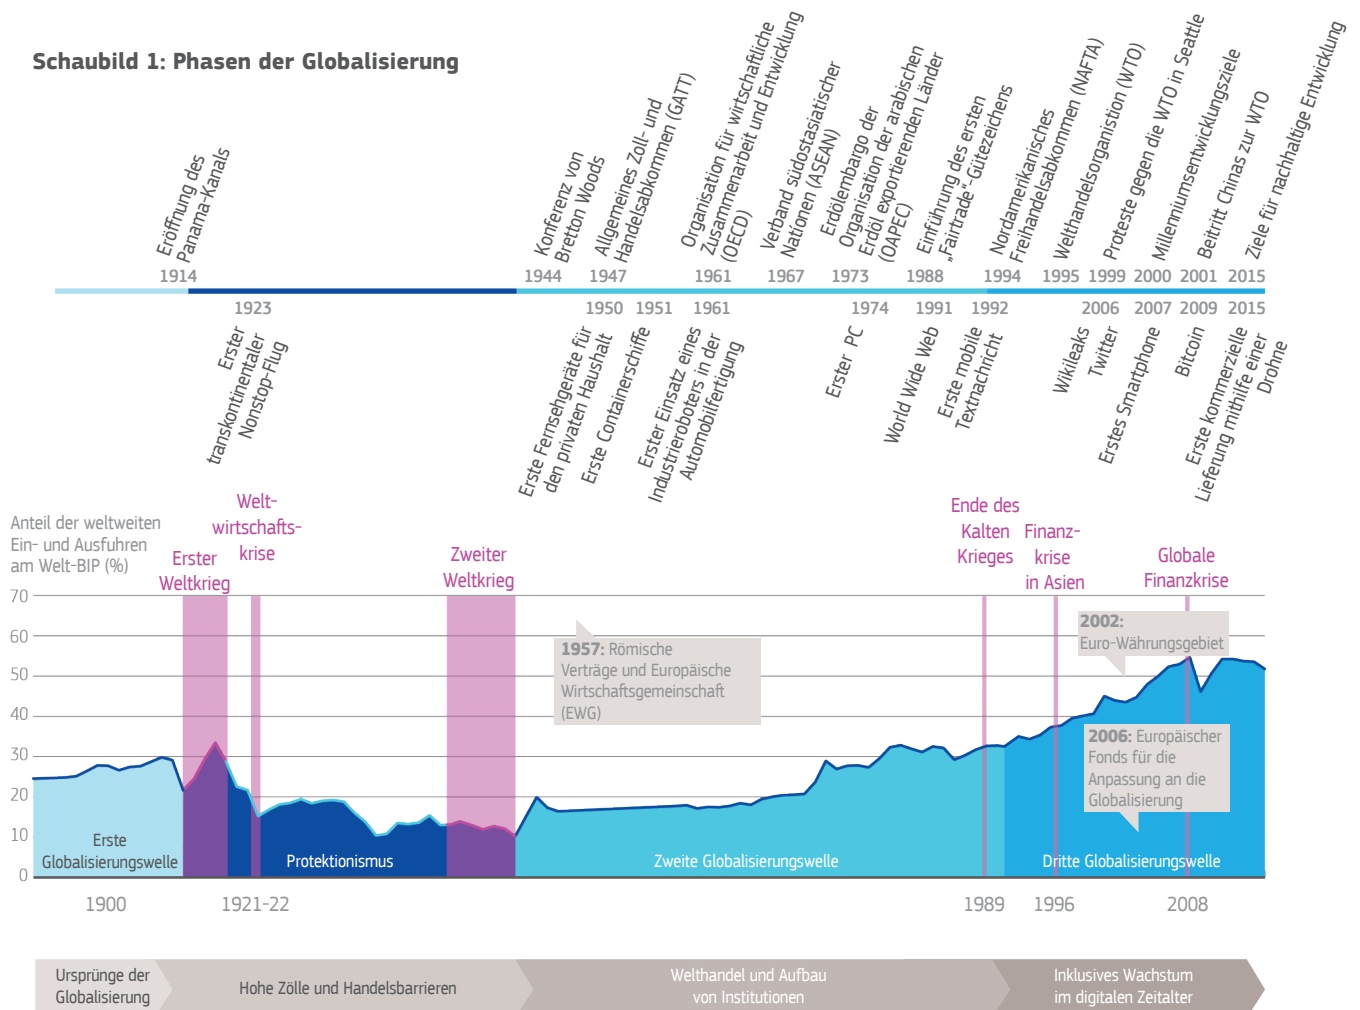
Schaubild 1: Phasen der Globalisierung

Eröffnung des Panama-Kanals
1914

Konferenz von Bretton Woods
1944

Allgemeines Zoll- und Handelsabkommen (GATT)
1947

Organisation für wirtschaftliche Zusammenarbeit und Entwicklung (OECD)
1961

Verband südostasiatischer Nationen (ASEAN)
1967

Erdölembargo der Organisation der arabischen Erdöl exportierenden Länder (OAPEC)
1973

Einführung des ersten „Fairtrade"-Gütezeichens
1988

Nordamerikanisches Freihandelsabkommen (NAFTA)
1994

Welthandelsorganistion (WTO)
1995

Proteste gegen die WTO in Seattle
1999

Millenniumsentwicklungsziele
2000

Beitritt Chinas zur WTO
2001

Ziele für nachhaltige Entwicklung
2015

1923
Erster transkontinentaler Nonstop-Flug

1950
Erste Fernsehgeräte für den privaten Haushalt

1951
Erste Containerschiffe

1961
Erster Einsatz eines Industrieroboters in der Automobilfertigung

1974
Erster PC

1991
World Wide Web

1992
Erste mobile Textnachricht

2006
Wikileaks

2007
Twitter
Erstes Smartphone

2009
Bitcoin

2015
Erste kommerzielle Lieferung mithilfe einer Drohne

Anteil der weltweiten Ein- und Ausfuhren am Welt-BIP (%)

Erster Weltkrieg
Welt-wirtschafts-krise
Zweiter Weltkrieg
Ende des Kalten Krieges
Finanz-krise in Asien
Globale Finanzkrise

70
60
50
40
30
20
10
0

1957: Römische Verträge und Europäische Wirtschaftsgemeinschaft (EWG)

2002: Euro-Währungsgebiet

2006: Europäischer Fonds für die Anpassung an die Globalisierung

Erste Globalisierungswelle
Protektionismus
Zweite Globalisierungswelle
Dritte Globalisierungswelle

1900
1921-22
1989
1996
2008

Ursprünge der Globalisierung
Hohe Zölle und Handelsbarrieren
Welthandel und Aufbau von Institutionen
Inklusives Wachstum im digitalen Zeitalter